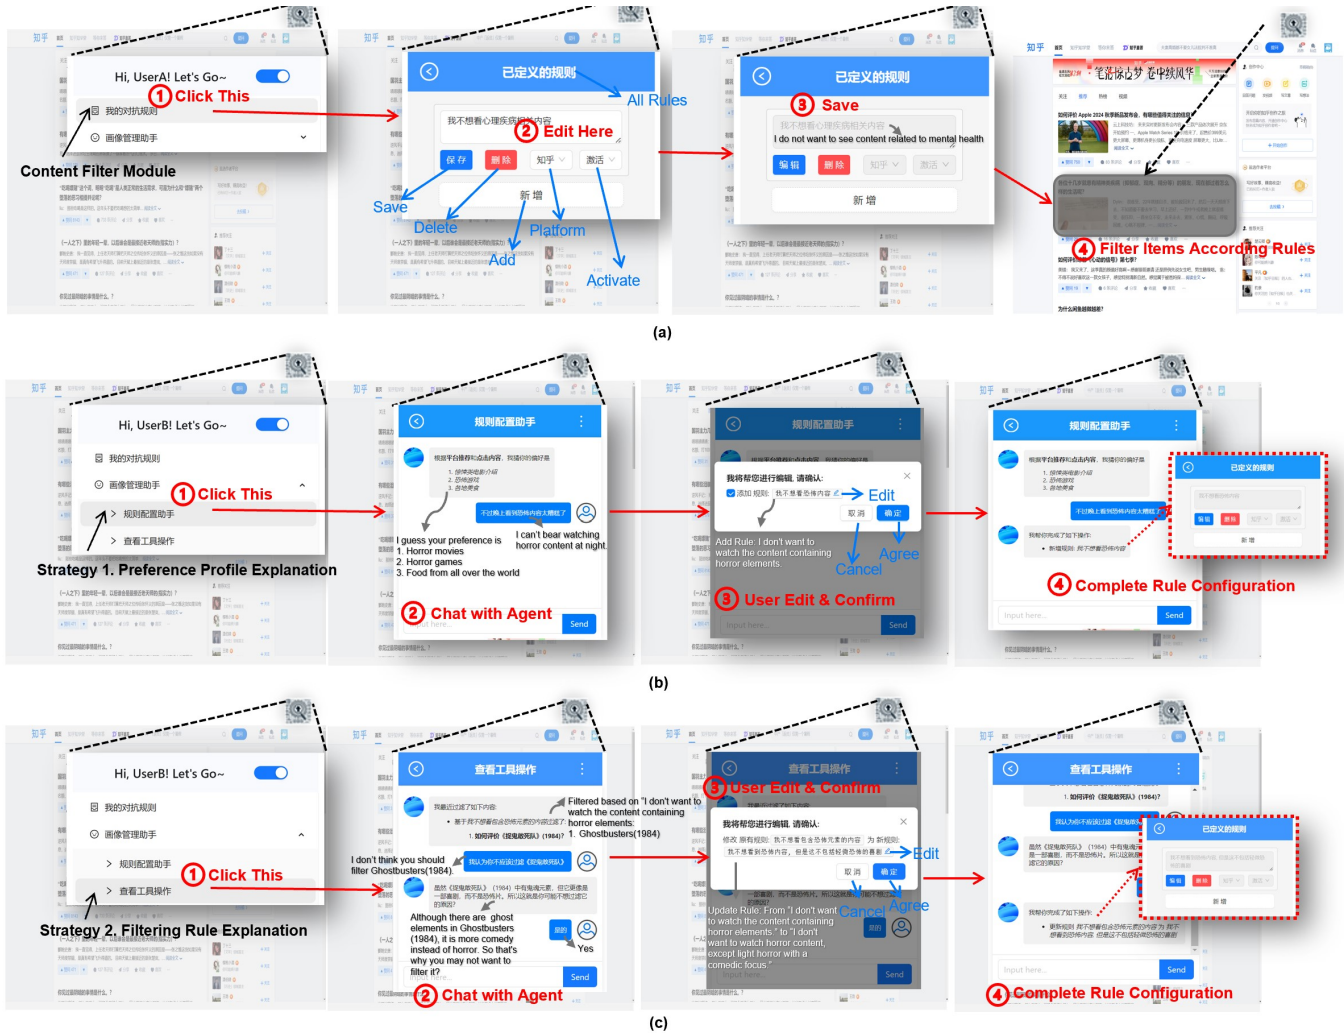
Hi, UserA! Let's Go~

1 Click This

我的对抗规则

画像管理助手

Content Filter Module

已定义的规则

All Rules

我不想看心理疾病相关内容

2 Edit Here

保存 删除 知乎 激活

新增

Save

Delete

Add

Platform

Activate

已定义的规则

3 Save

我不想看心理疾病相关内容

I do not want to see content related to mental health

编辑 删除 知乎 激活

新增

4 Filter Items According Rules

(a)

Hi, UserB! Let's Go~

我的对抗规则

画像管理助手

1 Click This

规则配置助手

查看工具操作

Strategy 1. Preference Profile Explanation

规则配置助手

根据平台推荐和点击内容，我猜的偏好是

1. 惊悚类电影/小说
2. 恐怖游戏
3. 各地美食

不过晚上看到恐怖内容太糟糕了

I guess your preference is
1. Horror movies
2. Horror games
3. Food from all over the world

I can't bear watching horror content at night.

2 Chat with Agent

Send

规则配置助手

我将帮您进行编辑，请确认：

添加规则：我不想看看恐怖内容

Edit

取消 确定

Add Rule: I don't want to watch the content containing horror elements.

Agree

Cancel

3 User Edit & Confirm

Input here...

Send

规则配置助手

已定义的规则

4 Complete Rule Configuration

Input here...

Send

(b)

Hi, UserB! Let's Go~

我的对抗规则

画像管理助手

规则配置助手

1 Click This

查看工具操作

Strategy 2. Filtering Rule Explanation

查看工具操作

我最近过滤了如下内容:

基于我不想看包含恐怖元素的内容过滤了：
1. 如何评价《捉鬼敢死队》(1984)?

Filtered based on "I don't want to watch the content containing horror elements:
1. Ghostbusters(1984)

I don't think you should filter Ghostbusters(1984).

我认为你不应该过滤《捉鬼敢死队》

虽然《捉鬼敢死队》(1984)中有幽灵素，但它更像是一部喜剧，而不是恐怖片，所以这就是你可能不想过滤它的原因?

Although there are ghost elements in Ghostbusters (1984), it is more comedy instead of horror. So that's why you may not want to filter it?

是的

Yes

Send

2 Chat with Agent

查看工具操作

3 User Edit & Confirm

我将帮您进行编辑，请确认：

修改规则：我不想看包含恐怖元素的内容 为 新规则：

我不想看到恐怖内容，但是这不包括轻松幽默的喜剧

Edit

取消 确定

Update Rule: From "I don't want to watch the content containing horror elements." to "I don't want to watch horror content, except light horror with a comedic focus."

Cancel

Agree

Send

查看工具操作

1. 如何评价《捉鬼敢死队》(1984)?

已定义的规则

Input here...

Send

4 Complete Rule Configuration

(c)